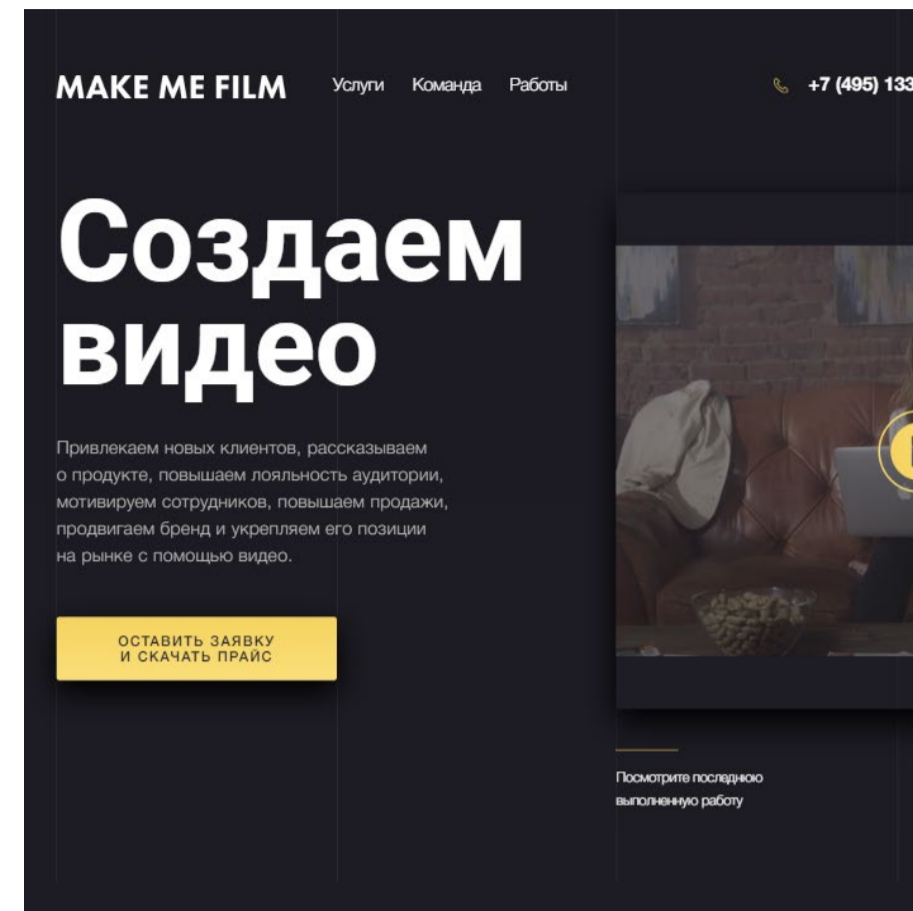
MAKE ME FILM

Услуги Команда Работы

+7 (495) 133

Создаем видео

Привлекаем новых клиентов, рассказываем о продукте, повышаем лояльность аудитории, мотивируем сотрудников, повышаем продажи, продвигаем бренд и укрепляем его позиции на рынке с помощью видео.

ОСТАВИТЬ ЗАЯВКУ И СКАЧАТЬ ПРАЙС

Посмотрите последнюю выполненную работу